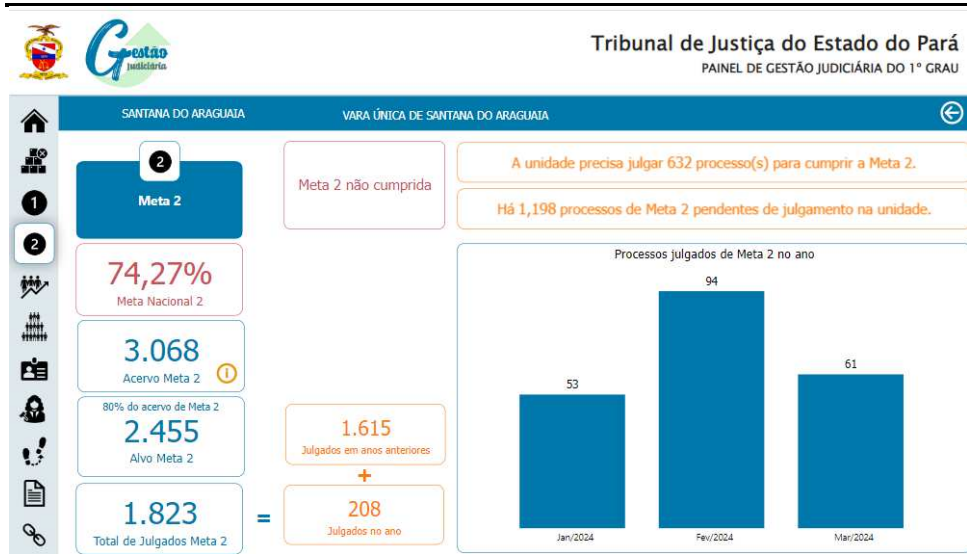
Gestão judiciária

Tribunal de Justiça do Estado do Pará
PAINEL DE GESTÃO JUDICIÁRIA DO 1º GRAU

SANTANA DO ARAGUAIA

VARA ÚNICA DE SANTANA DO ARAGUAIA

2
Meta 2

Meta 2 não cumprida

A unidade precisa julgar 632 processo(s) para cumprir a Meta 2.

Há 1,198 processos de Meta 2 pendentes de julgamento na unidade.

74,27%
Meta Nacional 2

3.068
Acervo Meta 2

80% do acervo de Meta 2
2.455
Alvo Meta 2

1.823
Total de Julgados Meta 2

=

1.615
Julgados em anos anteriores

+

208
Julgados no ano

Processos julgados de Meta 2 no ano

| Jan/2024 | Fev/2024 | Mar/2024 |
|---|---|---|
| 53 | 94 | 61 |